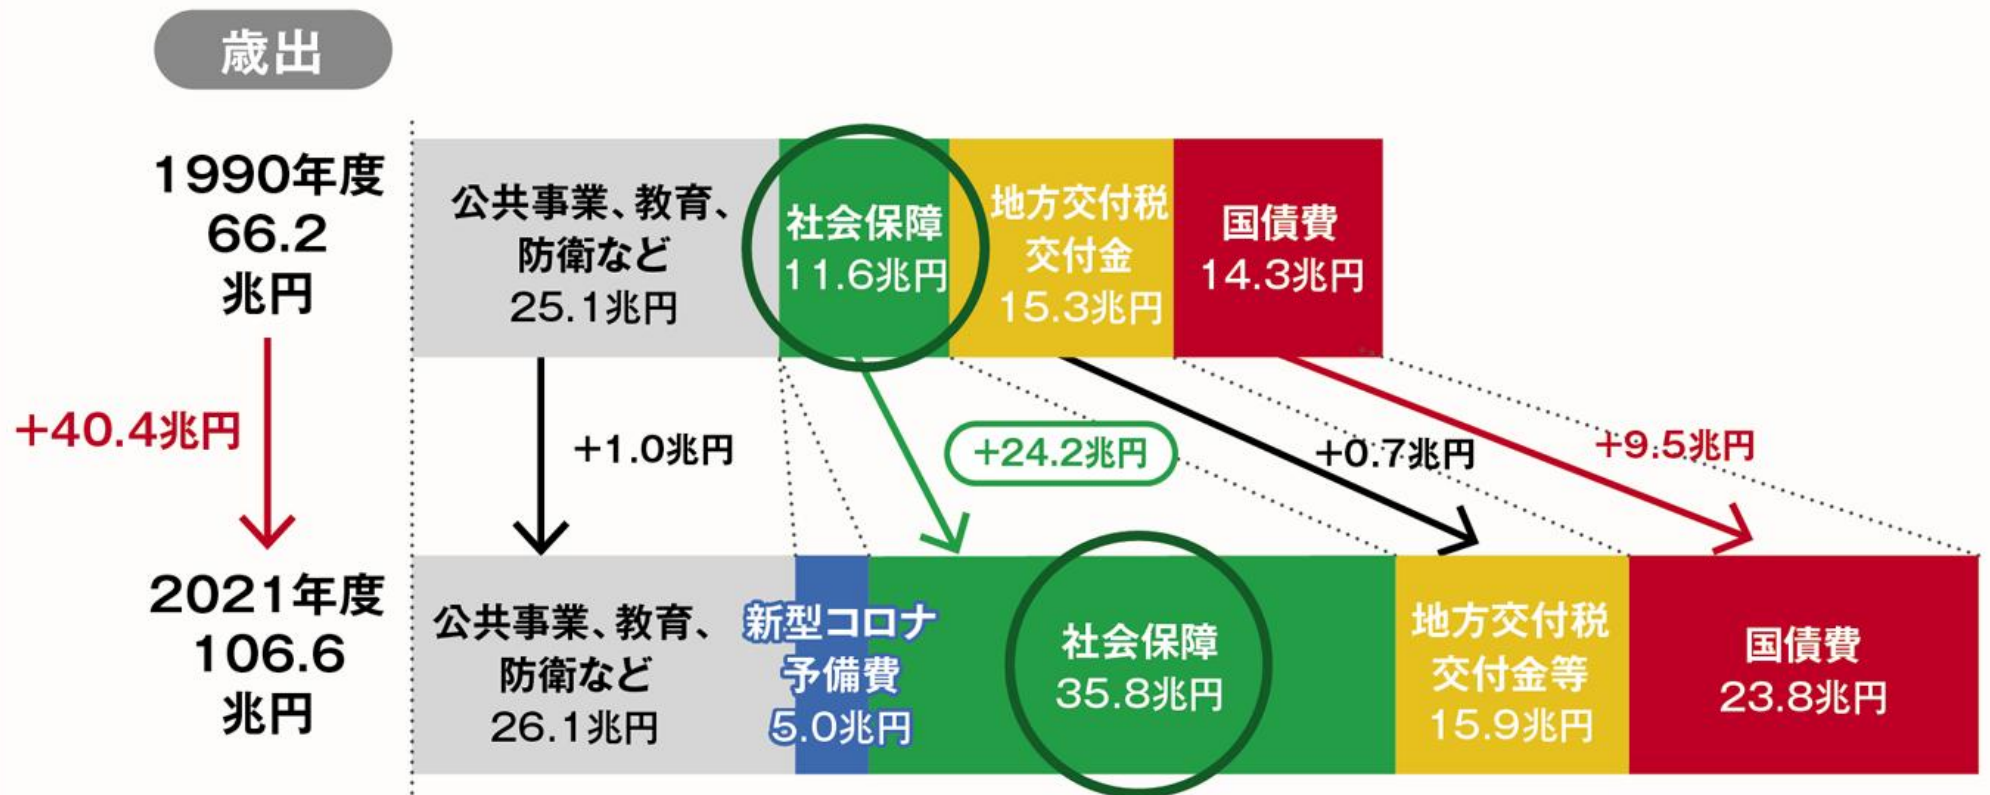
歳出

1990年度
66.2
兆円

公共事業、教育、防衛など
25.1兆円

社会保障
11.6兆円

地方交付税
交付金
15.3兆円

国債費
14.3兆円

+40.4兆円

+1.0兆円

+24.2兆円

+0.7兆円

+9.5兆円

2021年度
106.6
兆円

公共事業、教育、防衛など
26.1兆円

新型コロナ
予備費
5.0兆円

社会保障
35.8兆円

地方交付税
交付金等
15.9兆円

国債費
23.8兆円